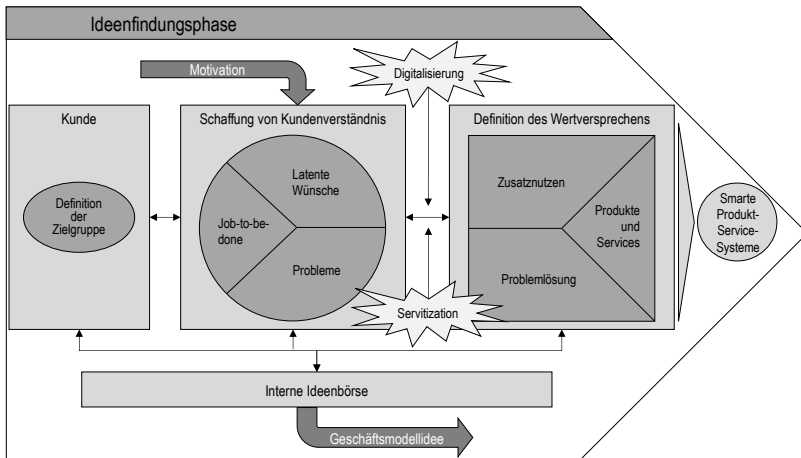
Ideenfindungsphase

Motivation

Digitalisierung

Kunde

Definition der Zielgruppe

Schaffung von Kundenverständnis

Latente Wünsche

Job-to-be-done

Probleme

Definition des Wertversprechens

Zusatznutzen

Produkte und Services

Problemlösung

Smarte Produkt-Service-Systeme

Servitization

Interne Ideenbörse

Geschäftsmodellidee